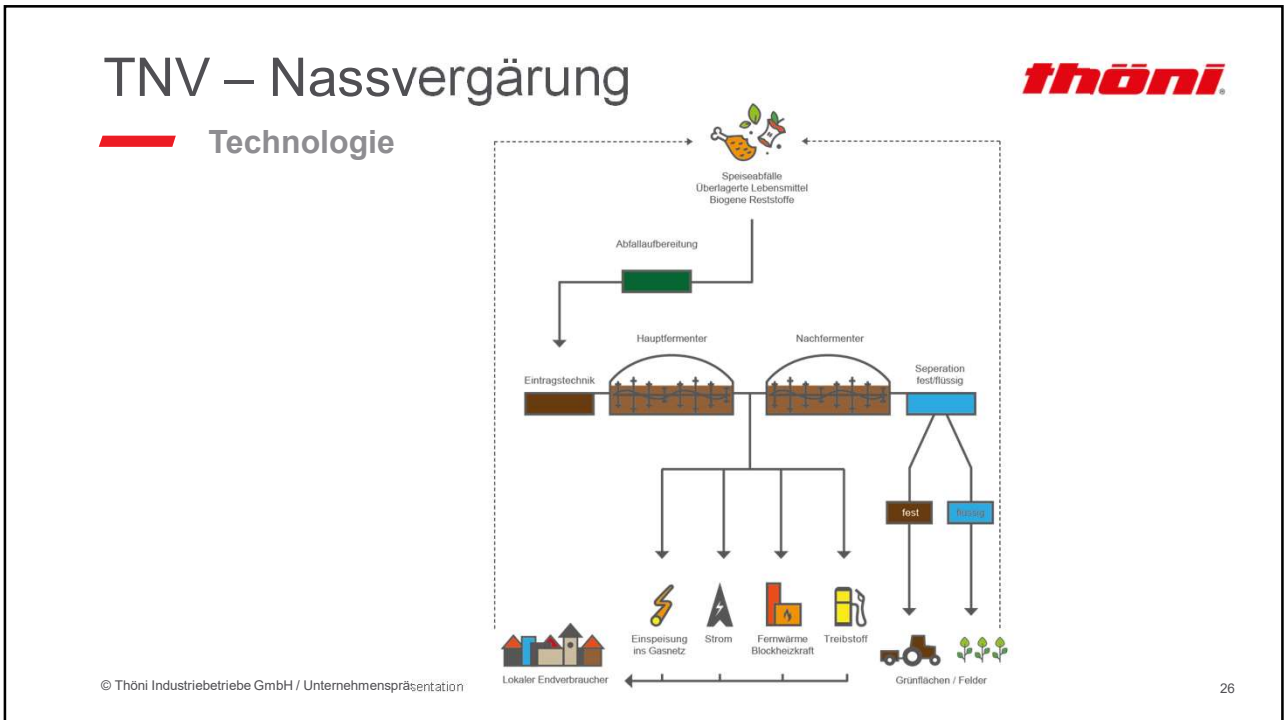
TNV – Nassvergärung

thöni

Technologie

Speiseabfälle
Überlagerte Lebensmittel
Biogene Reststoffe

Abfallaufbereitung

Hauptfermenter

Nachfermenter

Eintragstechnik

Seperation fest/flüssig

fest

flüssig

Einspeisung ins Gasnetz

Strom

Fernwärme Blockheizkraft

Treibstoff

Lokaler Endverbraucher

Grünflächen / Felder

© Thöni Industriebetriebe GmbH / Unternehmenspräsentation

26